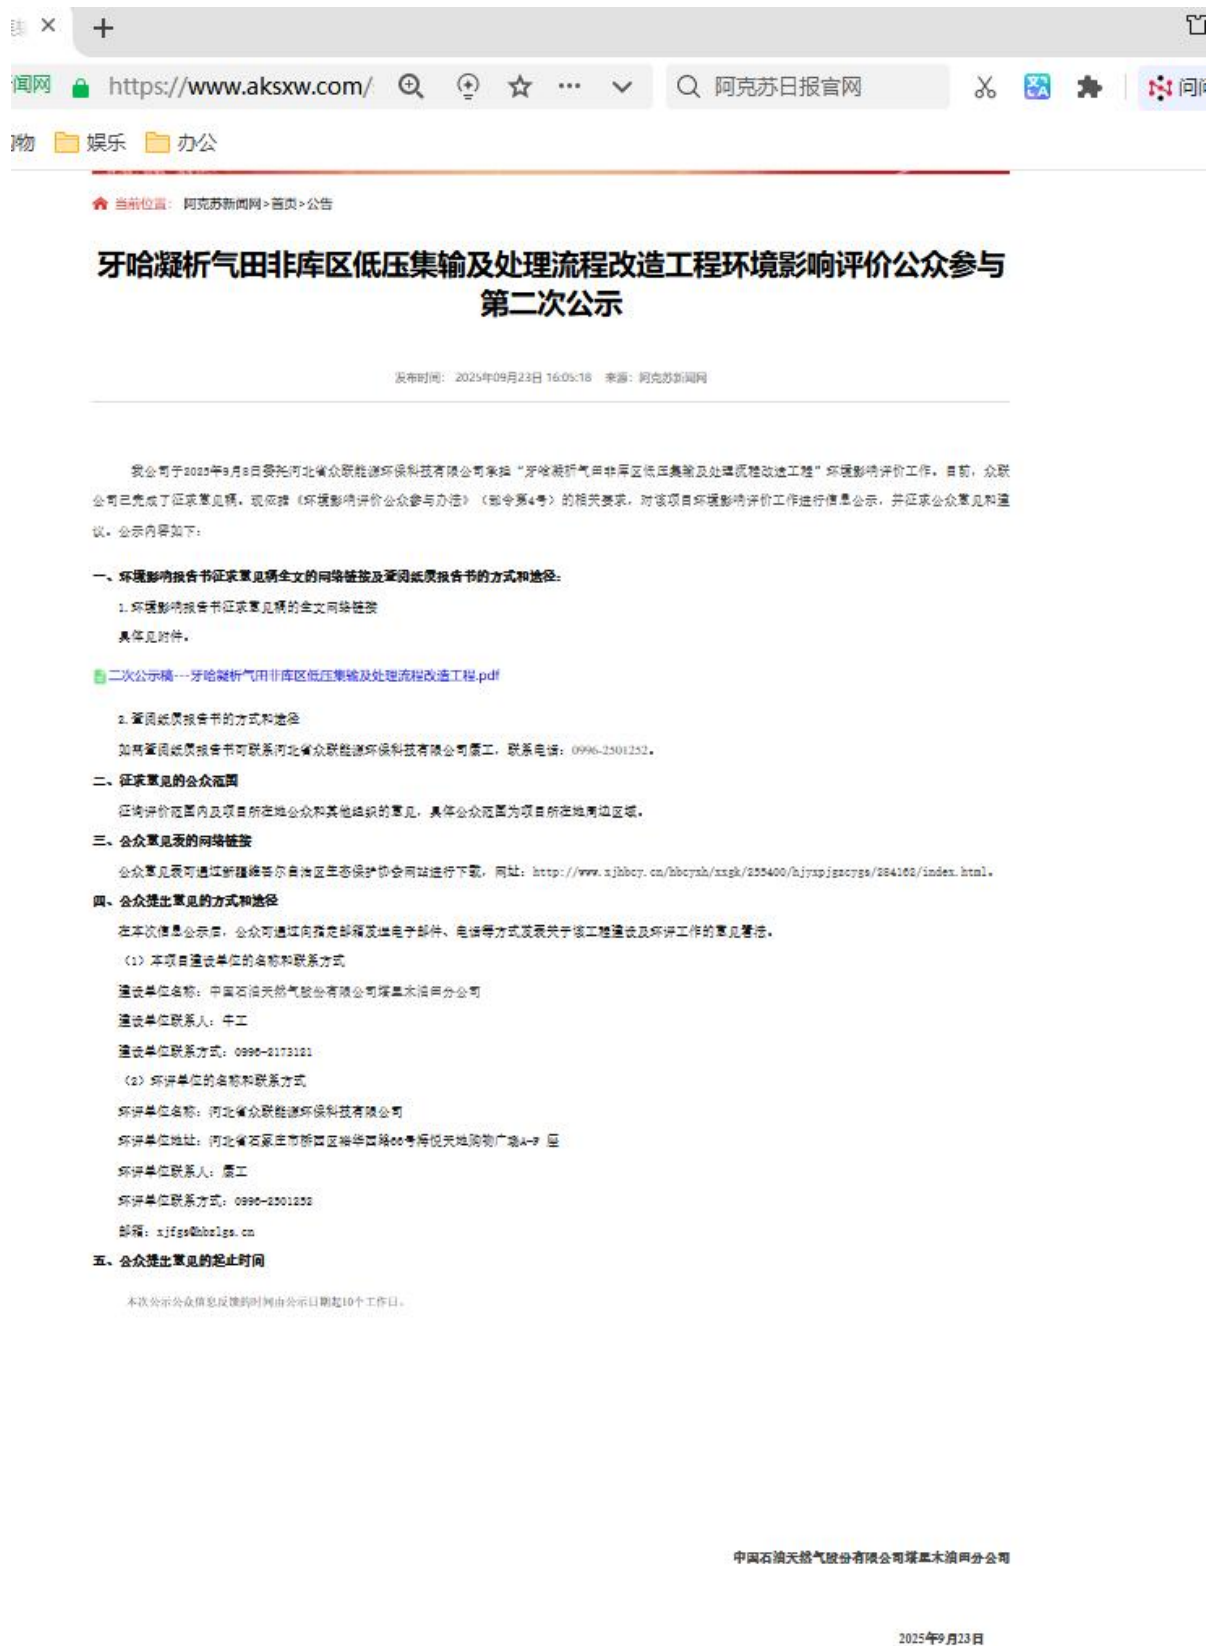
https://www.aksxw.com/

阿克苏日报官网

闻网

物 娱乐 办公

当前位置： 阿克苏新闻网 > 首页 > 公告

牙哈凝析气田非库区低压集输及处理流程改造工程环境影响评价公众参与第二次公示

发布时间： 2025年09月23日 16:05:18 来源： 阿克苏新闻网

我公司于2025年9月8日委托河北省众联能源环保科技有限公司承担“牙哈凝析气田非库区低压集输及处理流程改造工程”环境影响评价工作。目前，众联公司已完成了征求意见稿。现依据《环境影响评价公众参与办法》（部令第4号）的相关要求，对该项目环境影响评价工作进行信息公示，并征求公众意见和建议。公示内容如下：

一、环境影响报告书征求意见稿全文的网络链接及查阅纸质报告书的方式和途径：

1.环境影响报告书征求意见稿的全文网络链接

具体见附件。

二次公示稿---牙哈凝析气田非库区低压集输及处理流程改造工程.pdf

2.查阅纸质报告书的方式和途径

如需查阅纸质报告书可联系河北省众联能源环保科技有限公司夏工，联系电话：0996-2501252。

二、征求意见的公众范围

评价范围内及项目所在地公众和其他组织的意见，具体公众范围为项目所在地周边区域。

三、公众意见表的网络链接

公众意见表可通过新疆维吾尔自治区生态保护协会网站进行下载，网址：http://www.xjhbcy.cn/hbcyxh/xxgk/255400/hjyxpjgzcyga/284168/index.html。

四、公众提出意见的方式和途径

在本次信息公示后，公众可通过向指定邮箱发送电子邮件、电话等方式发表关于该工程建设及环评工作的意见看法。

（1）本项目建设单位的名称和联系方式

建设单位名称：中国石油天然气股份有限公司塔里木油田分公司

建设单位联系人：牛工

建设单位联系方式：0996-2173121

（2）环评单位的名称和联系方式

环评单位名称：河北省众联能源环保科技有限公司

环评单位地址：河北省石家庄市新华区裕华西路66号悦悦天地购物广场A-F 座

环评单位联系人：夏工

环评单位联系方式：0996-2501252

邮箱：xjfgs@hbzlgs.cn

五、公众提出意见的起止时间

本次公示公众信息反馈的时间由公示日期起10个工作日。

中国石油天然气股份有限公司塔里木油田分公司

2025年9月23日